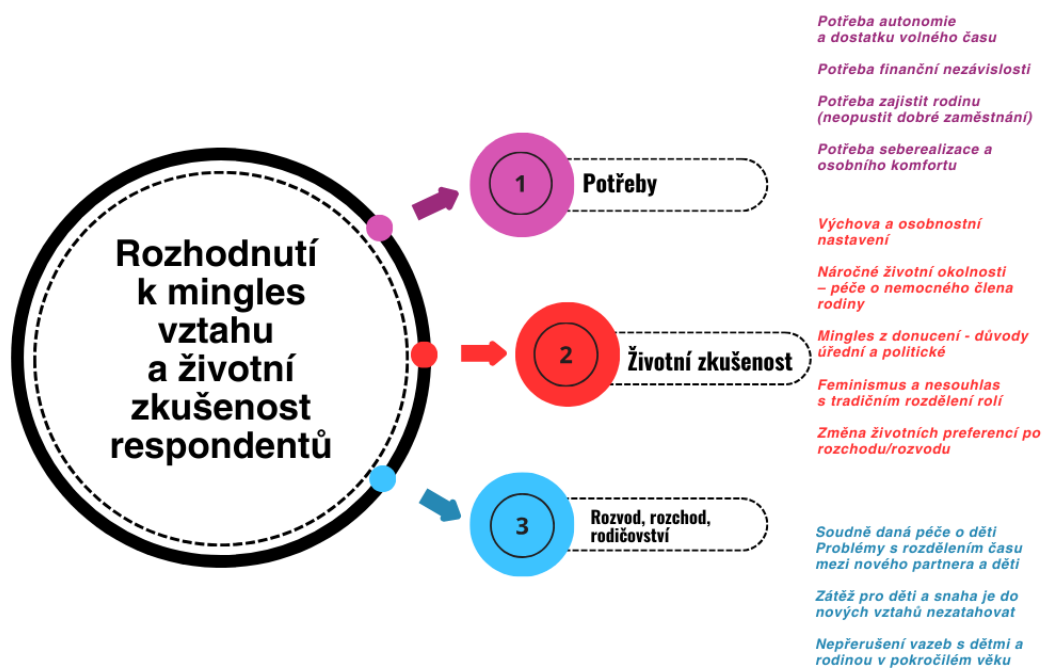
Rozhodnutí k mingles vztahu a životní zkušenost respondentů

1 Potřeby

Potřeba autonomie a dostatku volného času

Potřeba finanční nezávislosti

Potřeba zajistit rodinu (neopustit dobré zaměstnání)

Potřeba seberealizace a osobního komfortu

2 Životní zkušenost

Výchova a osobnostní nastavení

Náročné životní okolnosti – péče o nemocného člena rodiny

Mingles z donucení - důvody úřední a politické

Feminismus a nesouhlas s tradičním rozdělení rolí

Změna životních preferencí po rozchodu/rozvodu

3 Rozvod, rozchod, rodičovství

Soudně daná péče o děti
Problémy s rozdělením času mezi nového partnera a děti

Zátěž pro děti a snaha je do nových vztahů nezatahovat

Nepřerušení vazeb s dětmi a rodinou v pokročilém věku